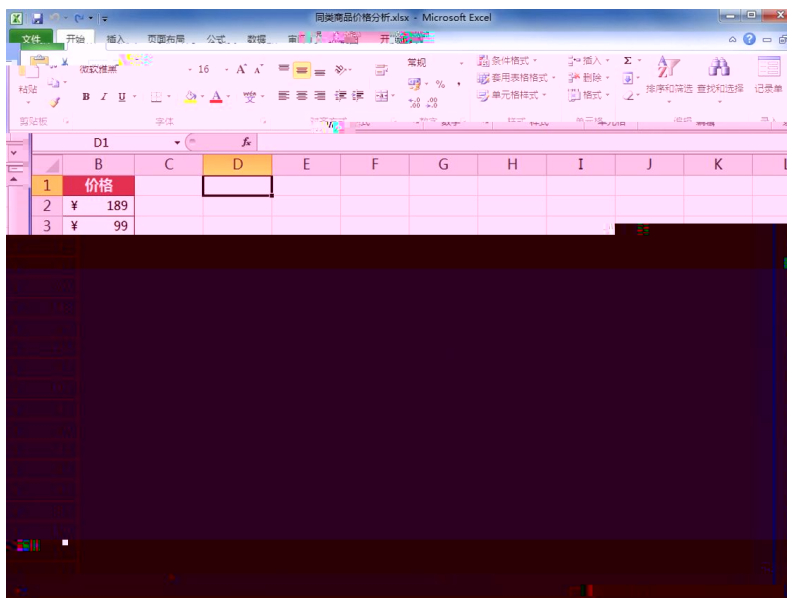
同类商品价格分析.xlsx - Microsoft Excel

文件 开始 插入 页面布局 公式 数据 审阅 视图 开发工具

粘贴 微软雅黑 16 A A B I U 常规 % , .00 .00 条件格式 套用表格格式 单元格样式 插入 删除 格式 Σ 排序和筛选 查找和选择 记录单

剪贴板 字体 对齐方式 数字 样式 单元格 编辑

D1 fx

| | B | C | D | E | F | G | H | I | J | K |
|---|---|---|---|---|---|---|---|---|---|---|
| 1 | 价格 | | | | | | | | | |
| 2 | ¥ 189 | | | | | | | | | |
| 3 | ¥ 99 | | | | | | | | | |